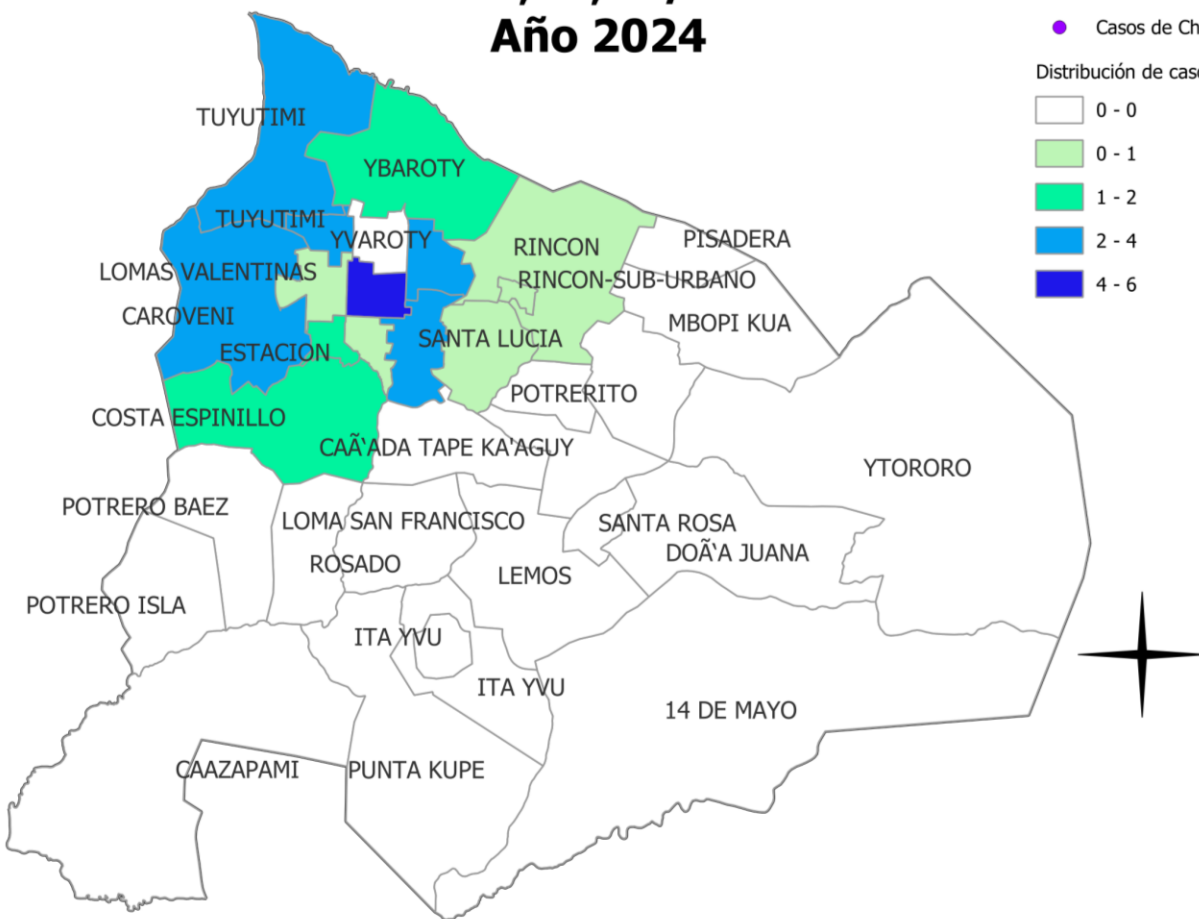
Año 2024

Casos de Ch

Distribución de caso

0 - 0
0 - 1
1 - 2
2 - 4
4 - 6

TUYUTIMI
YBAROTY
TUYUTIMI
YVAROTY
RINCON
PISADERA
LOMAS VALENTINAS
RINCON-SUB-URBANO
CAROVENI
MBOPI KUA
ESTACION
SANTA LUCIA
POTRERITO
COSTA ESPINILLO
CAÃ'ADA TAPE KA'AGUY
YTORORO
POTRERO BAEZ
LOMA SAN FRANCISCO
SANTA ROSA
DOÃ'A JUANA
ROSADO
LEMOS
POTRERO ISLA
ITA YVU
ITA YVU
14 DE MAYO
CAAZAPAMI
PUNTA KUPE